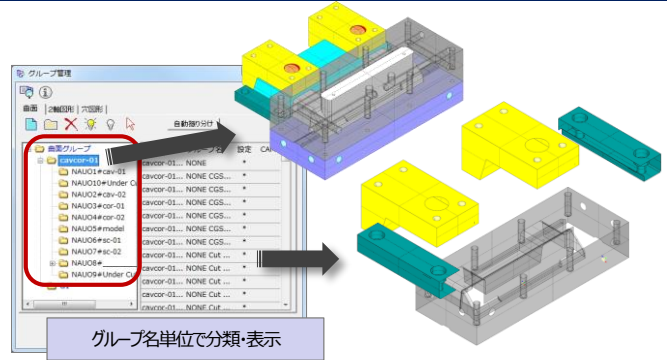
グループ管理

曲面 | 2軸加工 | 穴加工

自動振り分け

曲面グループ

cavcor-01

NAUO1#cav-01
NAUO10#Under Cu
NAUO2#cav-02
NAUO3#cor-01
NAUO4#cor-02
NAUO5#model
NAUO6#sc-01
NAUO7#sc-02
NAUO8#
NAUO9#Under Cut

グループ名 | 設定 | CA

| | | |
|---|---|---|
| cavcor-01... | NONE | * |
| cavcor-01... | NONE CGS... | * |
| cavcor-01... | NONE CGS... | * |
| cavcor-01... | NONE CGS... | * |
| cavcor-01... | NONE CGS... | * |
| cavcor-01... | NONE CGS... | * |
| cavcor-01... | NONE CGS... | * |
| cavcor-01... | NONE CGS... | * |
| cavcor-01... | NONE CGS... | * |
| cavcor-01... | NONE Cut ... | * |
| cavcor-01... | NONE Cut ... | * |
| cavcor-01... | NONE Cut ... | * |
| cavcor-01... | NONE Cut ... | * |
| cavcor-01... | NONE Cut ... | * |

グループ名単位で分類・表示